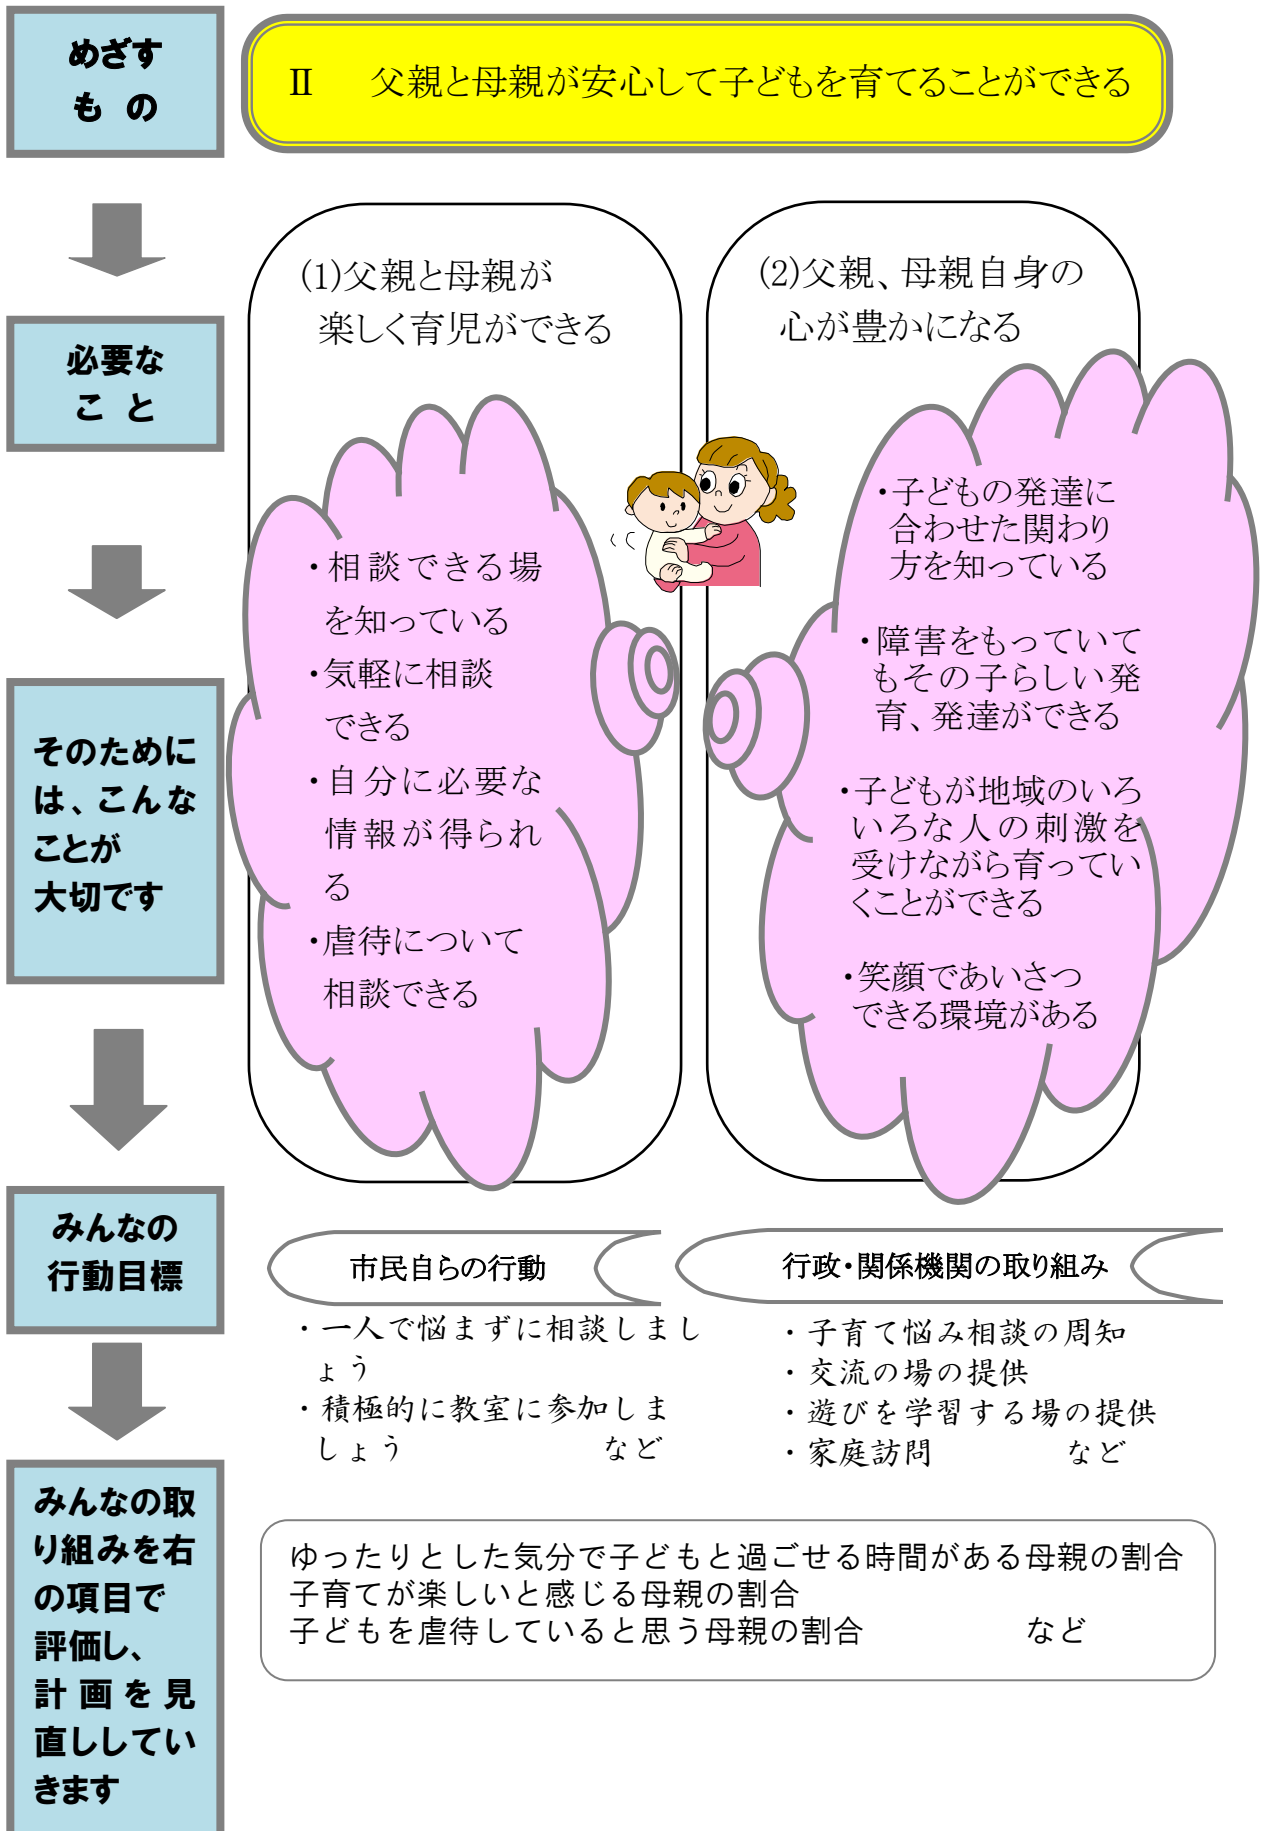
めざすもの

Ⅱ　父親と母親が安心して子どもを育てることができる

必要なこと

(1)父親と母親が楽しく育児ができる

(2)父親、母親自身の心が豊かになる

そのためには、こんなことが大切です

・相談できる場を知っている
・気軽に相談できる
・自分に必要な情報が得られる
・虐待について相談できる

・子どもの発達に合わせた関わり方を知っている

・障害をもっていてもその子らしい発育、発達ができる

・子どもが地域のいろいろな人の刺激を受けながら育っていくことができる

・笑顔であいさつできる環境がある

みんなの行動目標

市民自らの行動

・一人で悩まずに相談しましょう
・積極的に教室に参加しましょう　など

行政・関係機関の取り組み

・子育て悩み相談の周知
・交流の場の提供
・遊びを学習する場の提供
・家庭訪問　など

みんなの取り組みを右の項目で評価し、計画を見直していきます

ゆったりとした気分で子どもと過ごせる時間がある母親の割合
子育てが楽しいと感じる母親の割合
子どもを虐待していると思う母親の割合　など